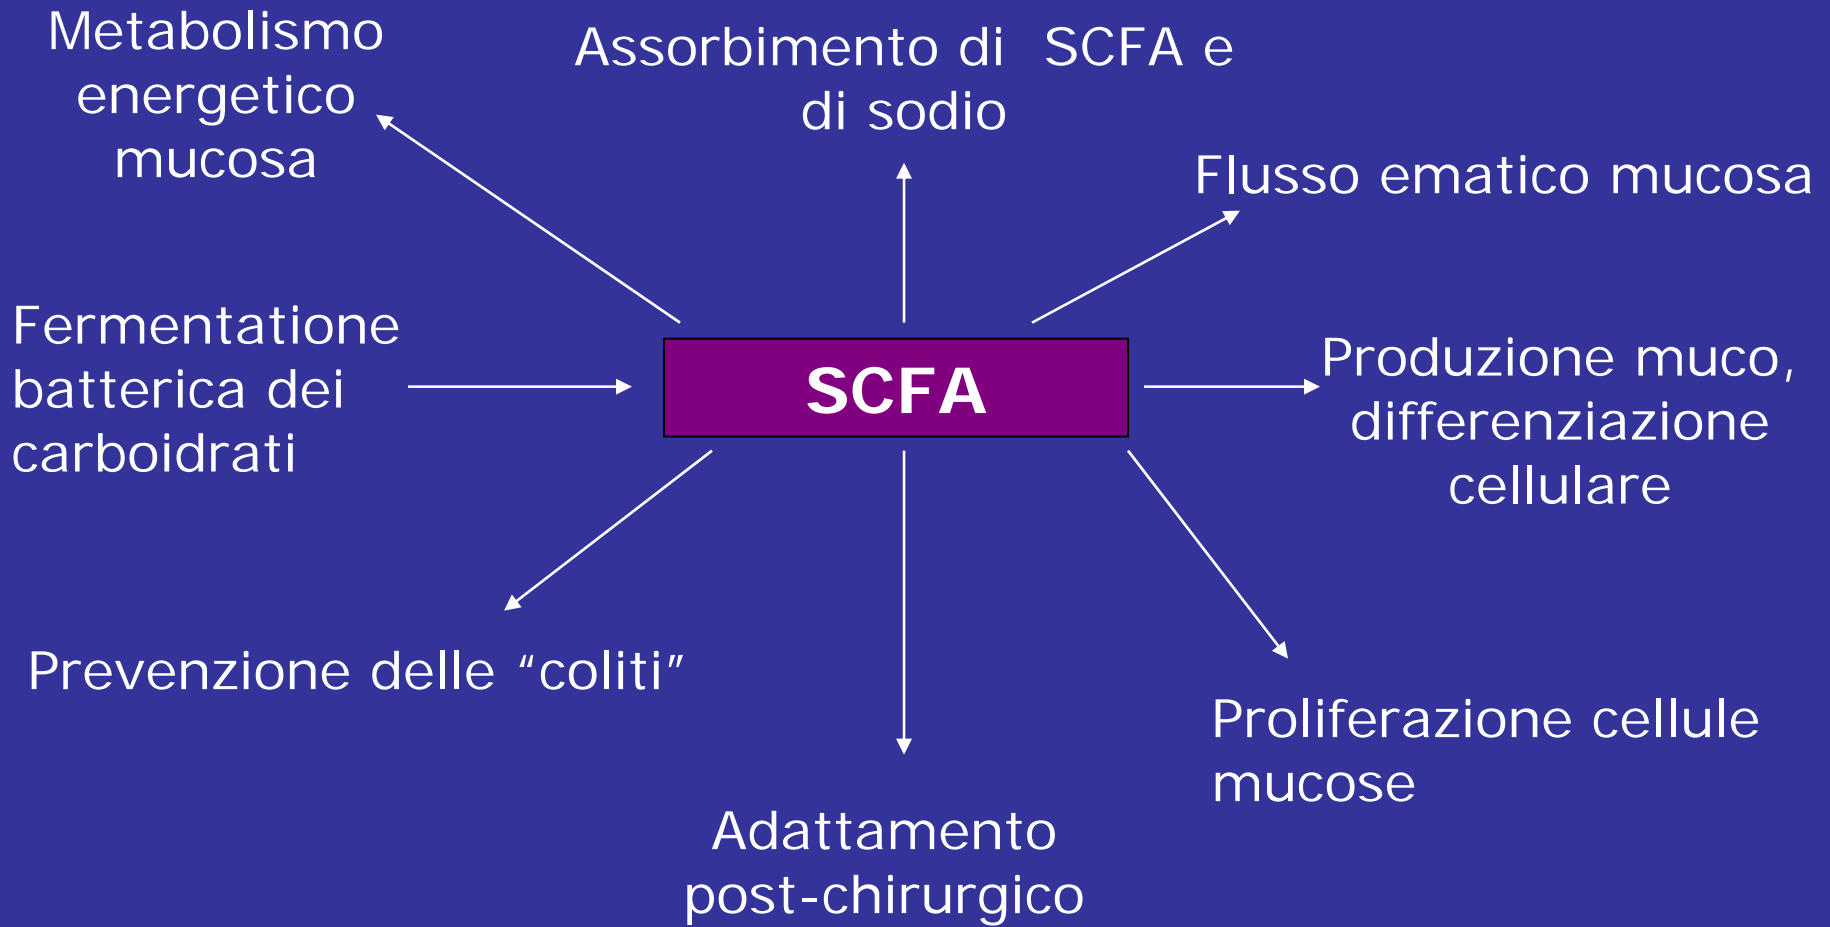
Metabolismo energetico mucosa

Assorbimento di SCFA e di sodio

Flusso ematico mucosa

Fermentatione batterica dei carboidrati

SCFA

Produzione muco, differenziazione cellulare

Prevenzione delle “coliti”

Proliferazione cellule mucose

Adattamento post-chirurgico